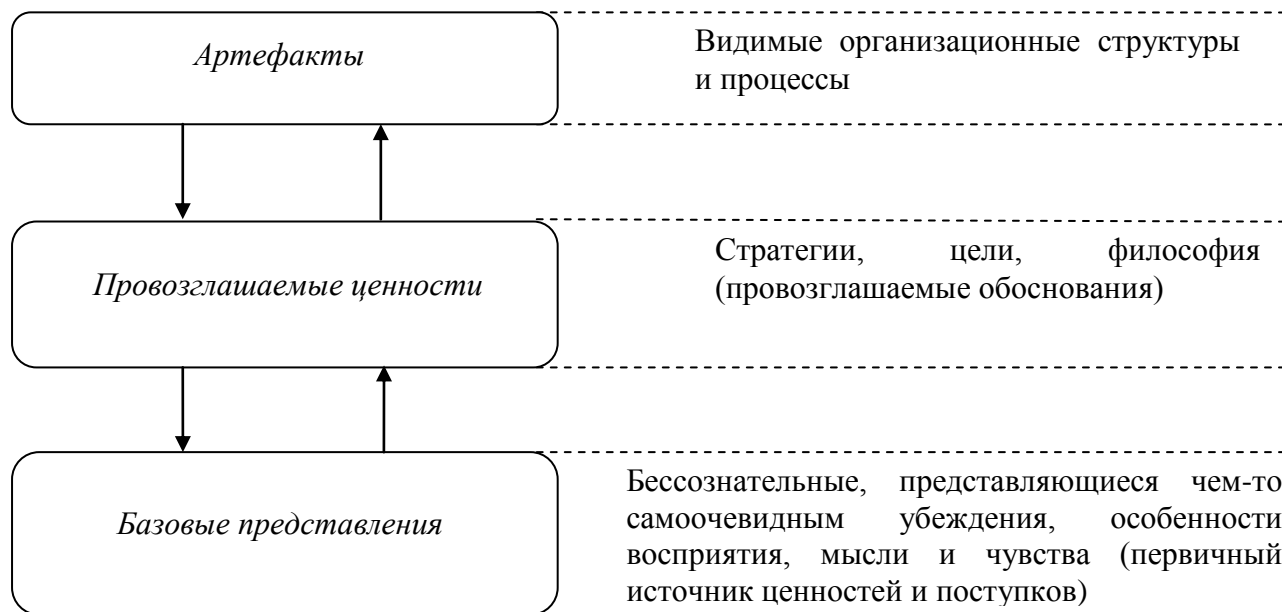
Артефакты

Видимые организационные структуры и процессы

Провозглашаемые ценности

Стратегии, цели, философия (провозглашаемые обоснования)

Базовые представления

Бессознательные, представляющиеся чем-то самоочевидным убеждения, особенности восприятия, мысли и чувства (первичный источник ценностей и поступков)